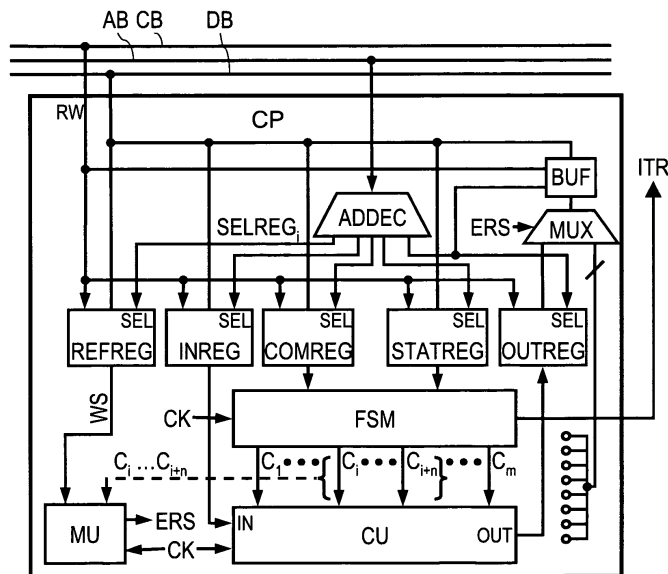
AB CB DB

RW

CP

BUF

ITR

ADDEC

$SELREG_i$

ERS

MUX

SEL
REFREG

SEL
INREG

SEL
COMREG

SEL
STATREG

SEL
OUTREG

WS

CK

FSM

$C_i \ldots C_{i+n}$

$C_1$

$C_i$

$C_{i+n}$

$C_m$

MU

ERS

IN

CU

OUT

CK